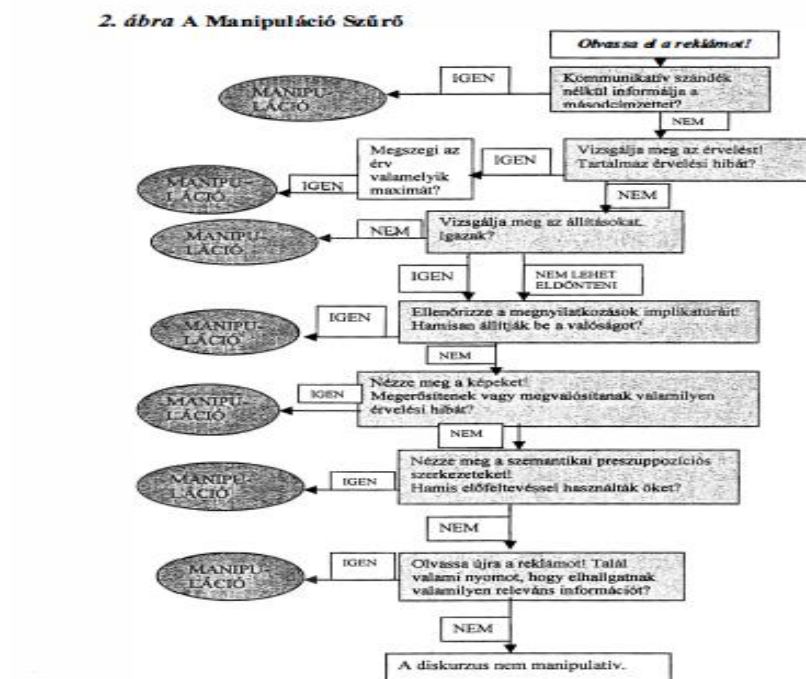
2. ábra A Manipuláció Szűrő

Olvassa el a reklámot!

Kommunikatív szándék nélkül információja a másodcímzettet?

IGEN

MANIPULÁCIÓ

NEM

Vizsgálja meg az érvelést! Tartalmaz érvelési hibát?

IGEN

Megszegi az érv valamelyik maximát?

IGEN

MANIPULÁCIÓ

NEM

Vizsgálja meg az állításokat. Igazak?

NEM

MANIPULÁCIÓ

IGEN

NEM LEHET ELDÖNTENI

Ellenőrizze a megnyilatkozások implikatúráit! Hamisan állítják be a valóságot?

IGEN

MANIPULÁCIÓ

NEM

Nézze meg a képeket! Megerősítenek vagy megvalósítanak valamilyen érvelési hibát?

IGEN

MANIPULÁCIÓ

NEM

Nézze meg a szemantikai preszuppozíciós szerkezeteket! Hamis előfeltevéssel használták őket?

IGEN

MANIPULÁCIÓ

NEM

Olvassa újra a reklámot! Talál valami nyomot, hogy elhallgatnak valamilyen releváns információt?

IGEN

MANIPULÁCIÓ

NEM

A diskurzus nem manipulatív.